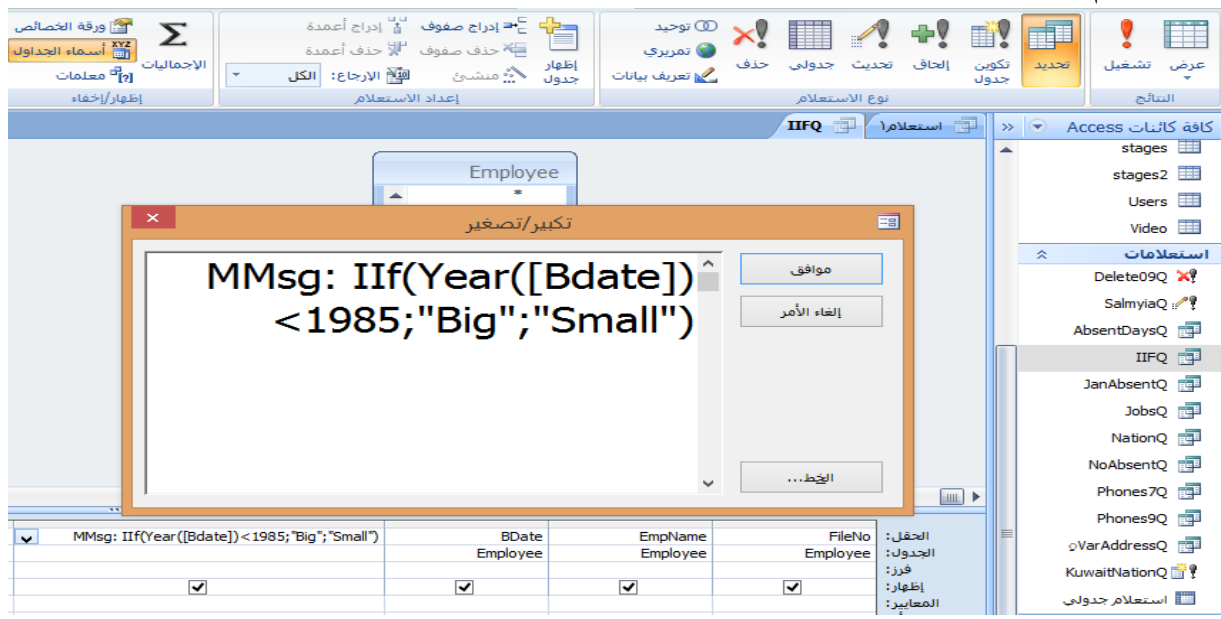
عرض تشغيل
النتائج

تحديد تكوين جدول إلحاق تحديث جدولي حذف
توحيد
تمريري
تعريف بيانات
نوع الاستعلام

إظهار جدول
إدراج صفوف
حذف صفوف
منشئ
إدراج أعمدة
حذف أعمدة
الإرجاع: الكل
إعداد الاستعلام

الإجماليات
ورقة الخصائص
أسماء الجداول
معلمات
إظهار/إخفاء

كافة كائنات Access
stages
stages2
Users
Video
استعلامات
Delete09Q
SalmyiaQ
AbsentDaysQ
IIFQ
JanAbsentQ
JobsQ
NationQ
NoAbsentQ
Phones7Q
Phones9Q
VarAddressQ
KuwaitNationQ
استعلام جدولي

استعلام١
IIFQ

Employee
*

تكبير/تصغير

MMsg: IIf(Year([Bdate])<1985;"Big";"Small")

موافق
إلغاء الأمر
الخط...

| الحقل: | FileNo | EmpName | BDate | MMsg: IIf(Year([Bdate])<1985;"Big";"Small") |
|---|---|---|---|---|
| الجدول: | Employee | Employee | Employee | |
| فرز: | | | | |
| إظهار: | ✓ | ✓ | ✓ | ✓ |
| المعايير: | | | | |